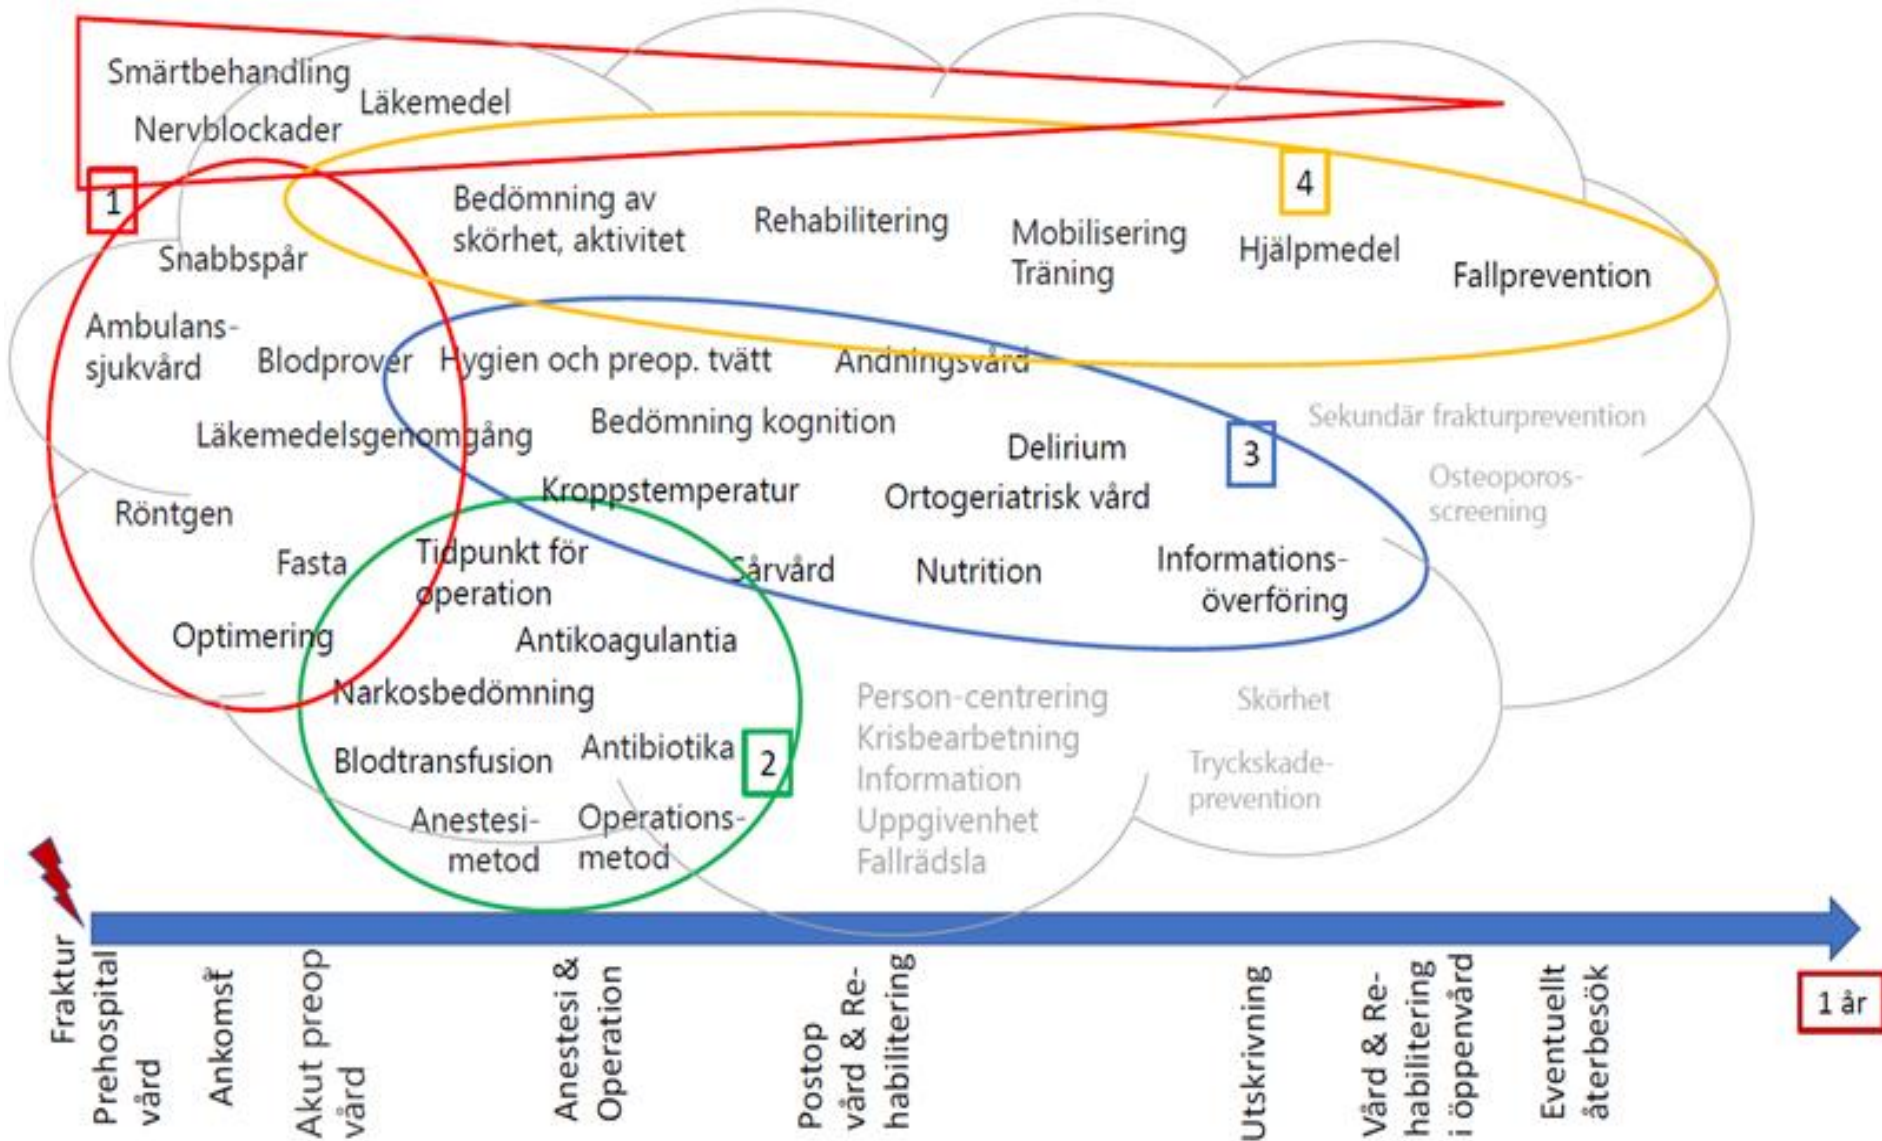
Smärtbehandling
Läkemedel
Nervblockader

1

Snabbspår

Ambulanssjukvård

Blodprover

Läkemedelsgenomgång

Röntgen

Fasta

Optimering

Bedömning av skörhet, aktivitet

Rehabilitering

Mobilisering
Träning

4

Hjälpmedel

Fallprevention

Hygien och preop. tvätt

Andningsvård

Bedömning kognition

Delirium

3

Sekundär frakturprevention

Osteoporosscreening

Kroppstemperatur

Ortogeriatrisk vård

Tidpunkt för operation

Sårvård

Nutrition

Informationsöverföring

Antikoagulantia

Narkosbedömning

Blodtransfusion

Antibiotika

2

Anestesimetod

Operationsmetod

Person-centrering
Krisbearbetning
Information
Uppgivenhet
Fallrädsla

Skörhet

Tryckskadeprevention

Fraktur

Prehospital vård

Ankomst

Akut preop vård

Anestesi & Operation

Postop vård & Rehabilitering

Utskrivning

Vård & Rehabilitering i öppenvård

Eventuellt återbesök

1 år